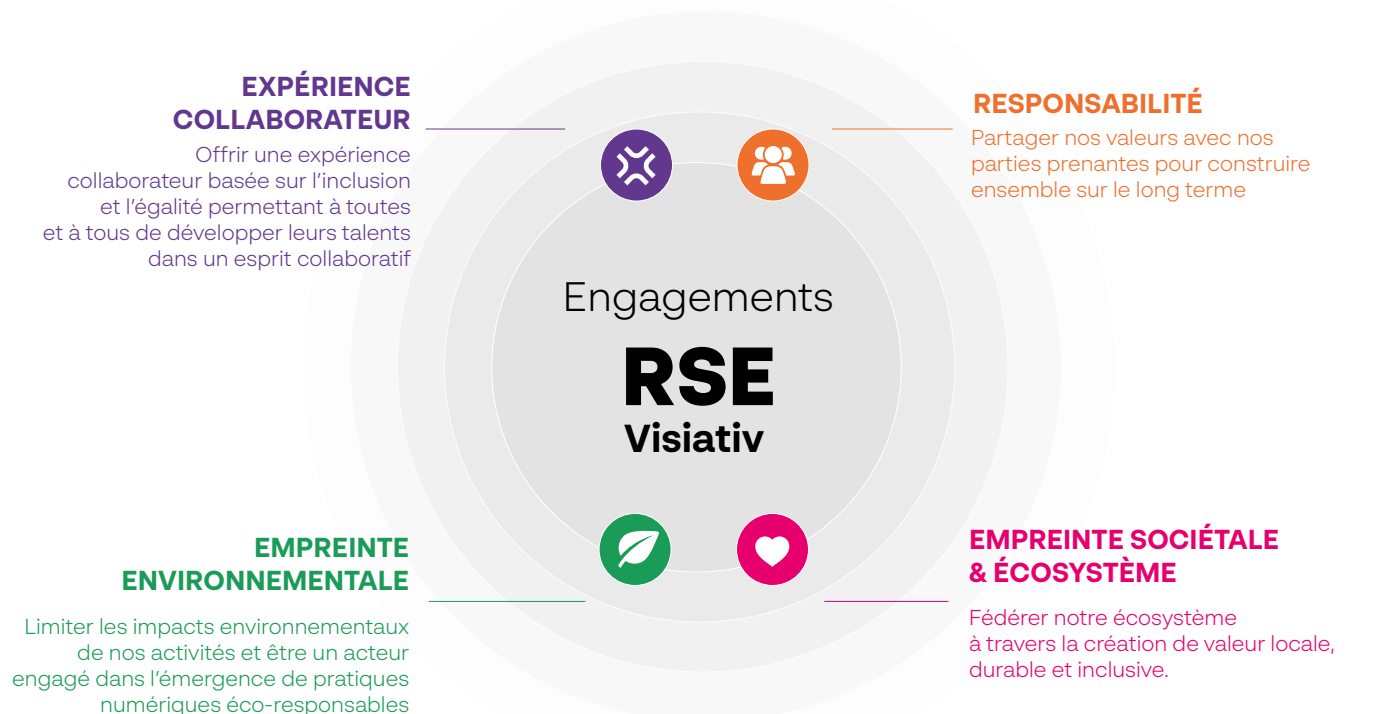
EXPÉRIENCE COLLABORATEUR

Offrir une expérience collaborateur basée sur l'inclusion et l'égalité permettant à toutes et à tous de développer leurs talents dans un esprit collaboratif

RESPONSABILITÉ

Partager nos valeurs avec nos parties prenantes pour construire ensemble sur le long terme

Engagements
RSE
Visiativ

EMPREINTE ENVIRONNEMENTALE

Limiter les impacts environnementaux de nos activités et être un acteur engagé dans l'émergence de pratiques numériques éco-responsables

EMPREINTE SOCIÉTALE & ÉCOSYSTÈME

Fédérer notre écosystème à travers la création de valeur locale, durable et inclusive.